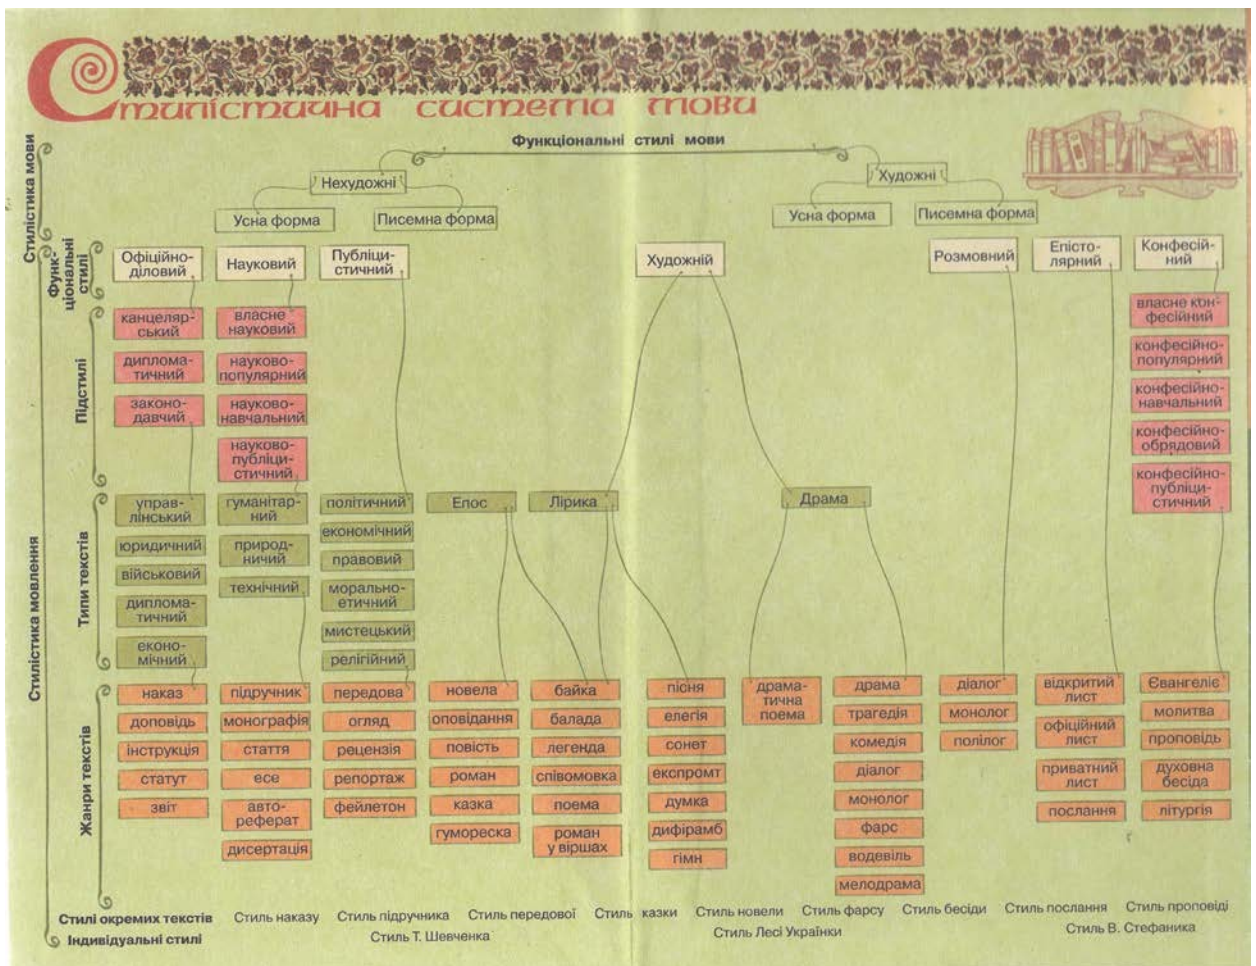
Стилістична система мови

Функціональні стилі мови

Нехудожні
Усна форма
Писемна форма

Художні
Усна форма
Писемна форма

Стилістика мови

Функціональні стилі

Офіційно-діловий
Науковий
Публіцистичний
Художній
Розмовний
Епістолярний
Конфесійний

Стилістика мовлення

Підстилі

канцелярський
дипломатичний
законодавчий

власне науковий
науково-популярний
науково-навчальний
науково-публіцистичний

власне конфесійний
конфесійно-популярний
конфесійно-навчальний
конфесійно-обрядовий
конфесійно-публіцистичний

Типи текстів

управлінський
юридичний
військовий
дипломатичний
економічний

гуманітарний
природничий
технічний

політичний
економічний
правовий
морально-етичний
мистецький
релігійний

Епос
Лірика
Драма

Жанри текстів

наказ
доповідь
інструкція
статут
звіт

підручник
монографія
стаття
есе
автореферат
дисертація

передова
огляд
рецензія
репортаж
фейлетон

новела
оповідання
повість
роман
казка
гумореска

байка
балада
легенда
співомовка
поема
роман у віршах

пісня
елегія
сонет
експромт
думка
дифірамб
гімн

драматична поема

драма
трагедія
комедія
діалог
монолог
фарс
водевіль
мелодрама

діалог
монолог
полілог

відкритий лист
офіційний лист
приватний лист
послання

Євангеліє
молитва
проповідь
духовна бесіда
літургія

Стилі окремих текстів
Стиль наказу
Стиль підручника
Стиль передової
Стиль казки
Стиль новели
Стиль фарсу
Стиль бесіди
Стиль послання
Стиль проповіді

Індивідуальні стилі
Стиль Т. Шевченка
Стиль Лесі Українки
Стиль В. Стефаника